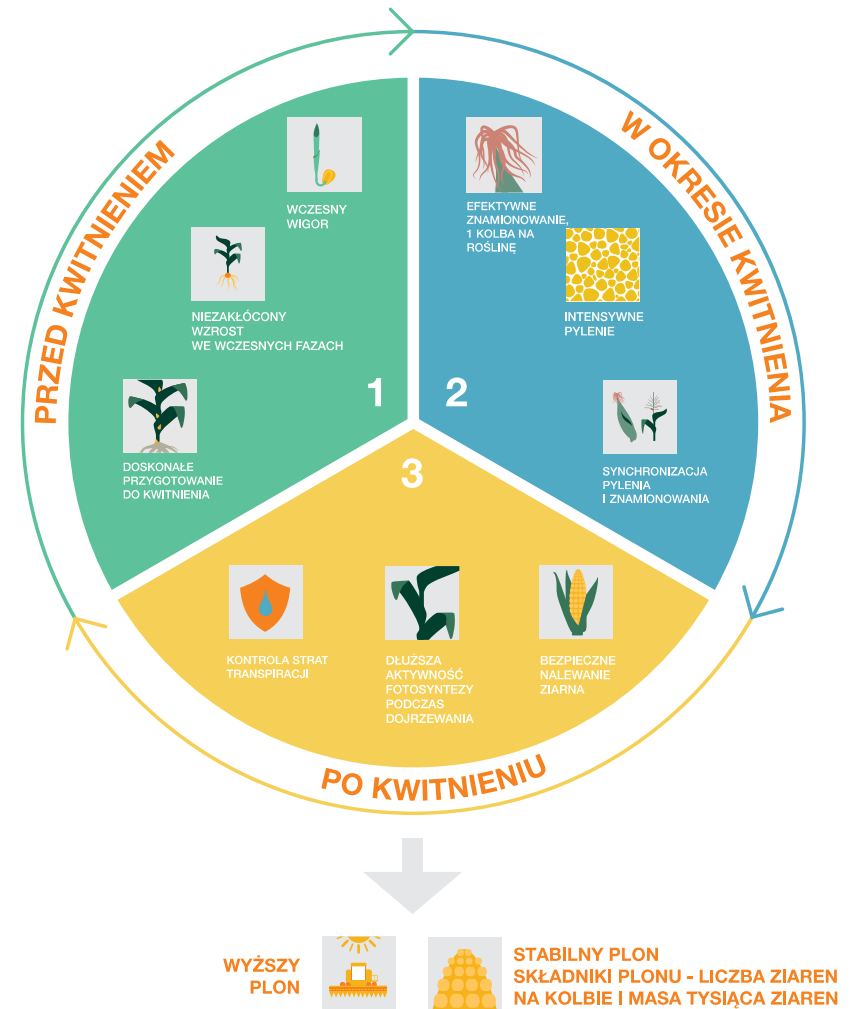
PRZED KWITNIENIEM

W OKRESIE KWITNIENIA

WCZESNY WIGOR

NIEZAKŁÓCONY WZROST WE WCZESNYCH FAZACH

DOSKONAŁE PRZYGOTOWANIE DO KWITNIENIA

1

EFEKTYWNE ZNAMIONOWANIE, 1 KOLBA NA ROŚLINĘ

INTENSYWNE PYLENIE

2

SYNCHRONIZACJA PYLENIA I ZNAMIONOWANIA

3

KONTROLA STRAT TRANSPIRACJI

DŁUŻSZA AKTYWNOŚĆ FOTOSYNTEZY PODCZAS DOJRZEWANIA

BEZPIECZNE NALEWANIE ZIARNA

PO KWITNIENIU

WYŻSZY PLON

STABILNY PLON
SKŁADNIKI PLONU - LICZBA ZIAREN NA KOLBIE I MASA TYSIĄCA ZIAREN